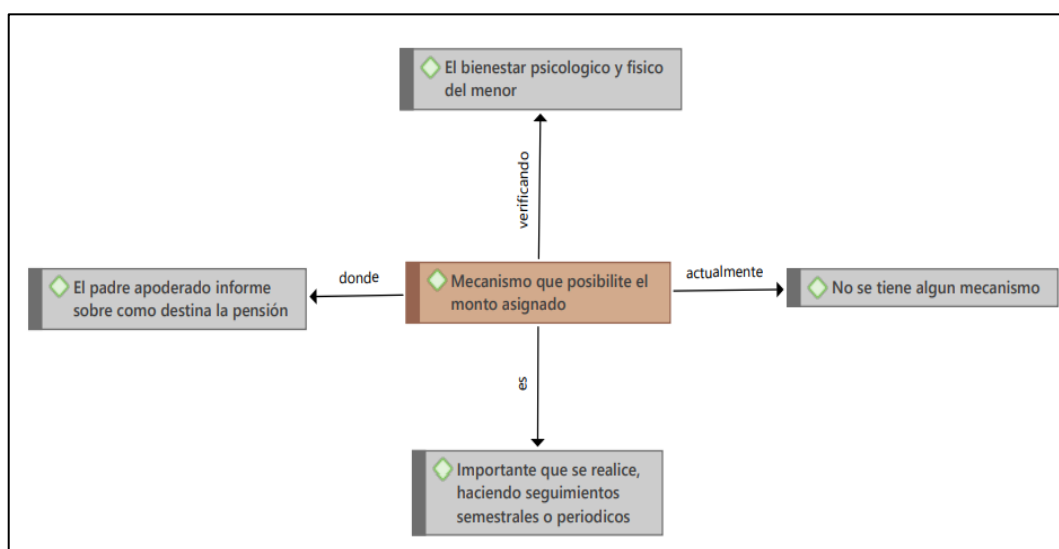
El bienestar psicologico y fisico del menor

verificando

El padre apoderado informe sobre como destina la pensión

donde

Mecanismo que posibilite el monto asignado

actualmente

No se tiene algun mecanismo

es

Importante que se realice, haciendo seguimientos semestrales o periodicos